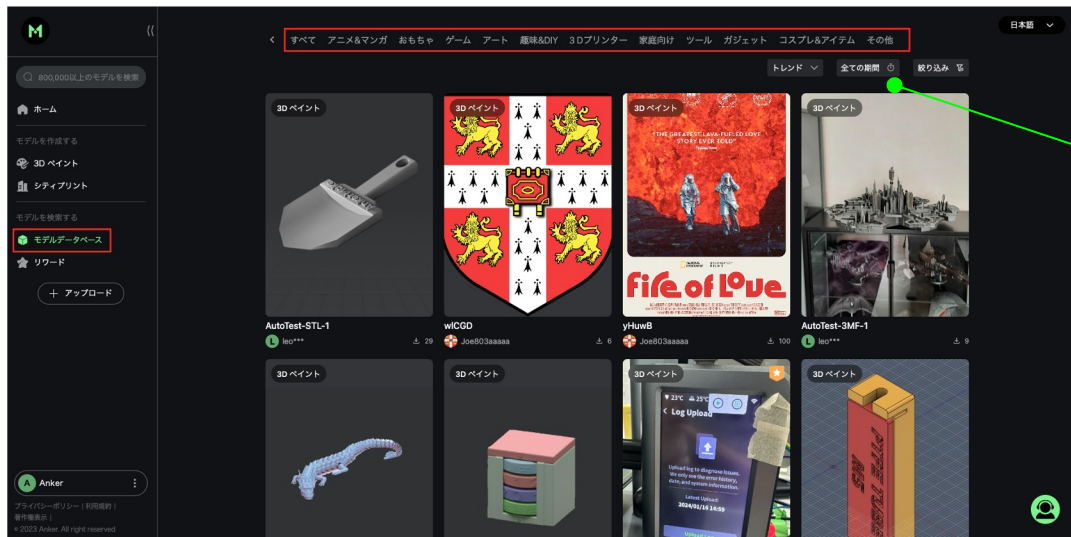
M

800,000以上のモデルを検索

ホーム

モデルを作成する

3D ペイント

シティプリント

モデルを検索する

モデルデータベース

リワード

+ アップロード

すべて アニメ&マンガ おもちゃ ゲーム アート 趣味&DIY 3Dプリンター 家庭向け ツール ガジェット コスプレ&アイテム その他

日本語

トレンド 全ての期間 絞り込み

3D ペイント

AutoTest-STL-1

leo*** 29

3D ペイント

wICGD

Joe803aaaaa 6

3D ペイント

"THE GREATEST LAVA-FUELED LOVE STORY EVER TOLD"

Fire of Love

yHuwB

Joe803aaaaa 100

3D ペイント

AutoTest-3MF-1

leo*** 9

3D ペイント

3D ペイント

3D ペイント

23°C 25°C

Log Upload

Upload log to diagnose issues. We only see the error history, data, and system information.

Latest Upload:
2024/01/14 14:59

3D ペイント

Anker

プライバシーポリシー | 利用規約 | 著作権表示 |
© 2023 Anker. All right reserved